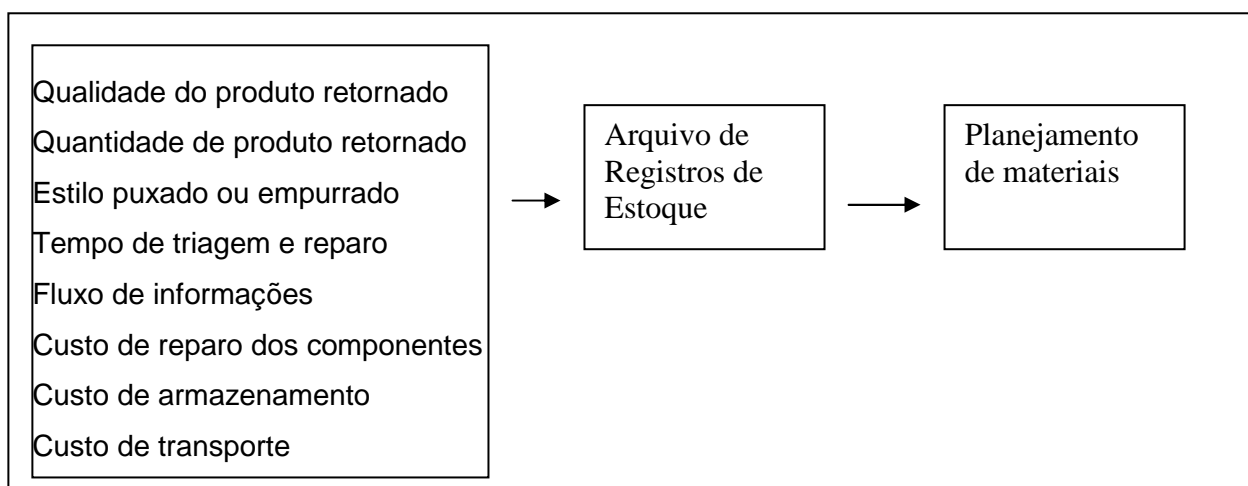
Qualidade do produto retornado
Quantidade de produto retornado
Estilo puxado ou empurrado
Tempo de triagem e reparo
Fluxo de informações
Custo de reparo dos componentes
Custo de armazenamento
Custo de transporte

Arquivo de Registros de Estoque

Planejamento de materiais